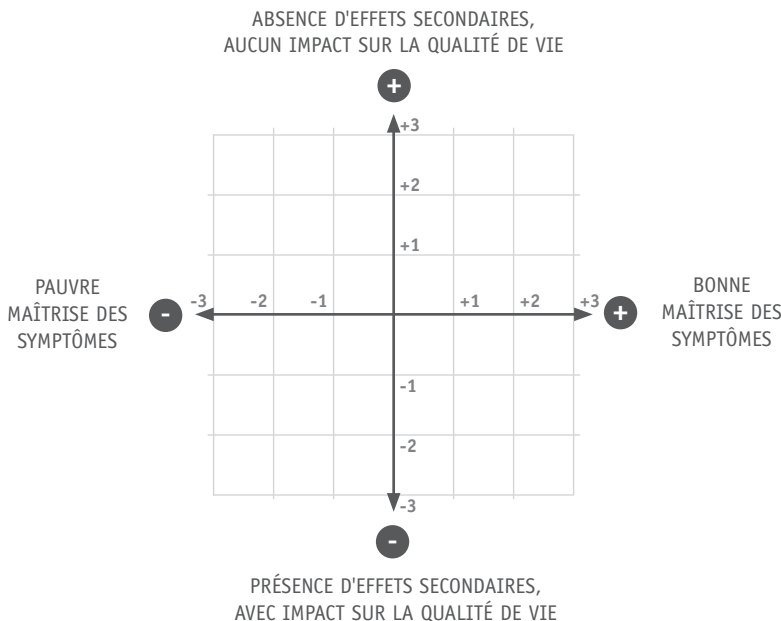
ABSENCE D'EFFETS SECONDAIRES, AUCUN IMPACT SUR LA QUALITÉ DE VIE

+

+3
+2
+1

PAUVRE MAÎTRISE DES SYMPTÔMES

-

-3 -2 -1 +1 +2 +3

+

BONNE MAÎTRISE DES SYMPTÔMES

-1
-2
-3

-

PRÉSENCE D'EFFETS SECONDAIRES, AVEC IMPACT SUR LA QUALITÉ DE VIE